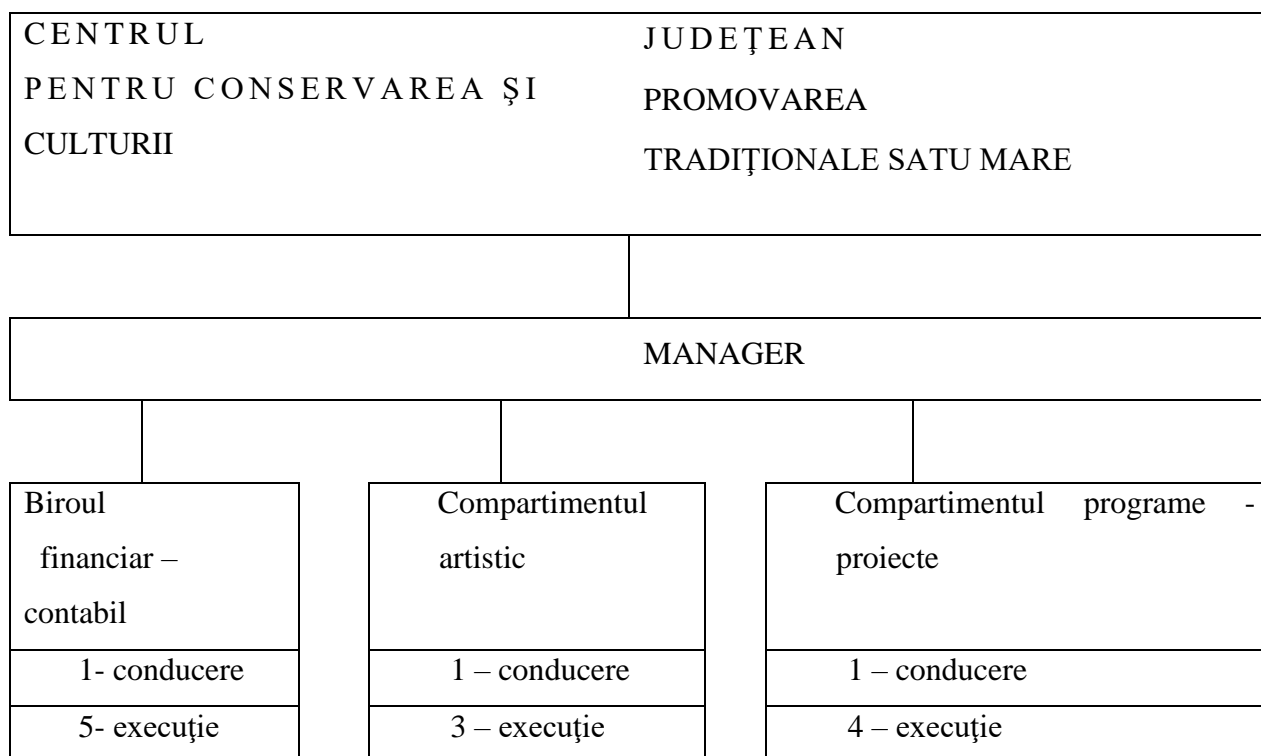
CENTRUL JUDEŢEAN
PENTRU CONSERVAREA ŞI PROMOVAREA
CULTURII TRADIŢIONALE SATU MARE

MANAGER

Biroul financiar – contabil
1- conducere
5- execuţie

Compartimentul artistic
1 – conducere
3 – execuţie

Compartimentul programe - proiecte
1 – conducere
4 – execuţie